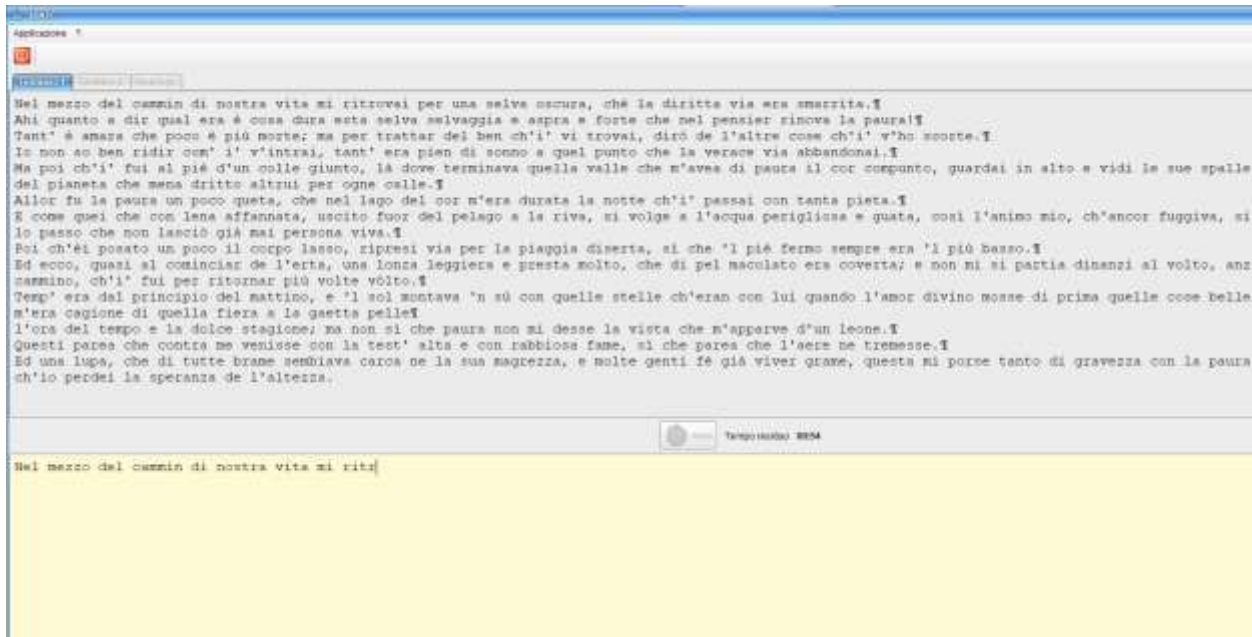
Applicazione ?

Nel mezzo del cammin di nostra vita mi ritrovai per una selva oscura, chè la diritta via era smarrita.¶
Ahi quanto a dir qual era è cosa dura esta selva selvaggia e aspra e forte che nel pensier rinova la paura!¶
Tant' è amara che poco è più morte; ma per trattar del ben ch'i' vi trovai, dirò de l'altre cose ch'i' v'ho scorte.¶
Io non so ben ridir com' i' v'intrai, tant' era pien di sonno a quel punto che la verace via abbandonai.¶
Ma poi ch'i' fui al piè d'un colle giunto, là dove terminava quella valle che m'avea di paura il cor compunto, guardai in alto e vidi le sue spalle del pianeta che mena dritto altrui per ogne calle.¶
Allor fu la paura un poco queta, che nel lago del cor m'era durata la notte ch'i' passai con tanta pieta.¶
E come quei che con lena affannata, uscito fuor del pelago a la riva, si volge a l'acqua perigliosa e guata, così l'animo mio, ch'ancor fuggiva, si lo passo che non lasciò già mai persona viva.¶
Poi ch'èi posato un poco il corpo lasso, ripresi via per la piaggia diserta, sì che 'l piè fermo sempre era 'l più basso.¶
Ed ecco, quasi al cominciar de l'erta, una lonza leggiera e presta molto, che di pel macolato era coverta; e non mi si partia dinanzi al volto, anz cammino, ch'i' fui per ritornar più volte vòlto.¶
Temp' era dal principio del mattino, e 'l sol montava 'n sù con quelle stelle ch'eran con lui quando l'amor divino mosse di prima quelle cose belle m'era cagione di quella fiera a la gaetta pelle¶
l'ora del tempo e la dolce stagione; ma non sì che paura non mi desse la vista che m'apparve d'un leone.¶
Questi parea che contra me venisse con la test' alta e con rabbiosa fame, sì che parea che l'aere ne tremesse.¶
Ed una lupa, che di tutte brame sembiava carca ne la sua magrezza, e molte genti fè già viver grame, questa mi porse tanto di gravezza con la paura ch'io perdei la speranza de l'altezza.

Tempo residuo: 00:54

Nel mezzo del cammin di nostra vita mi ritr